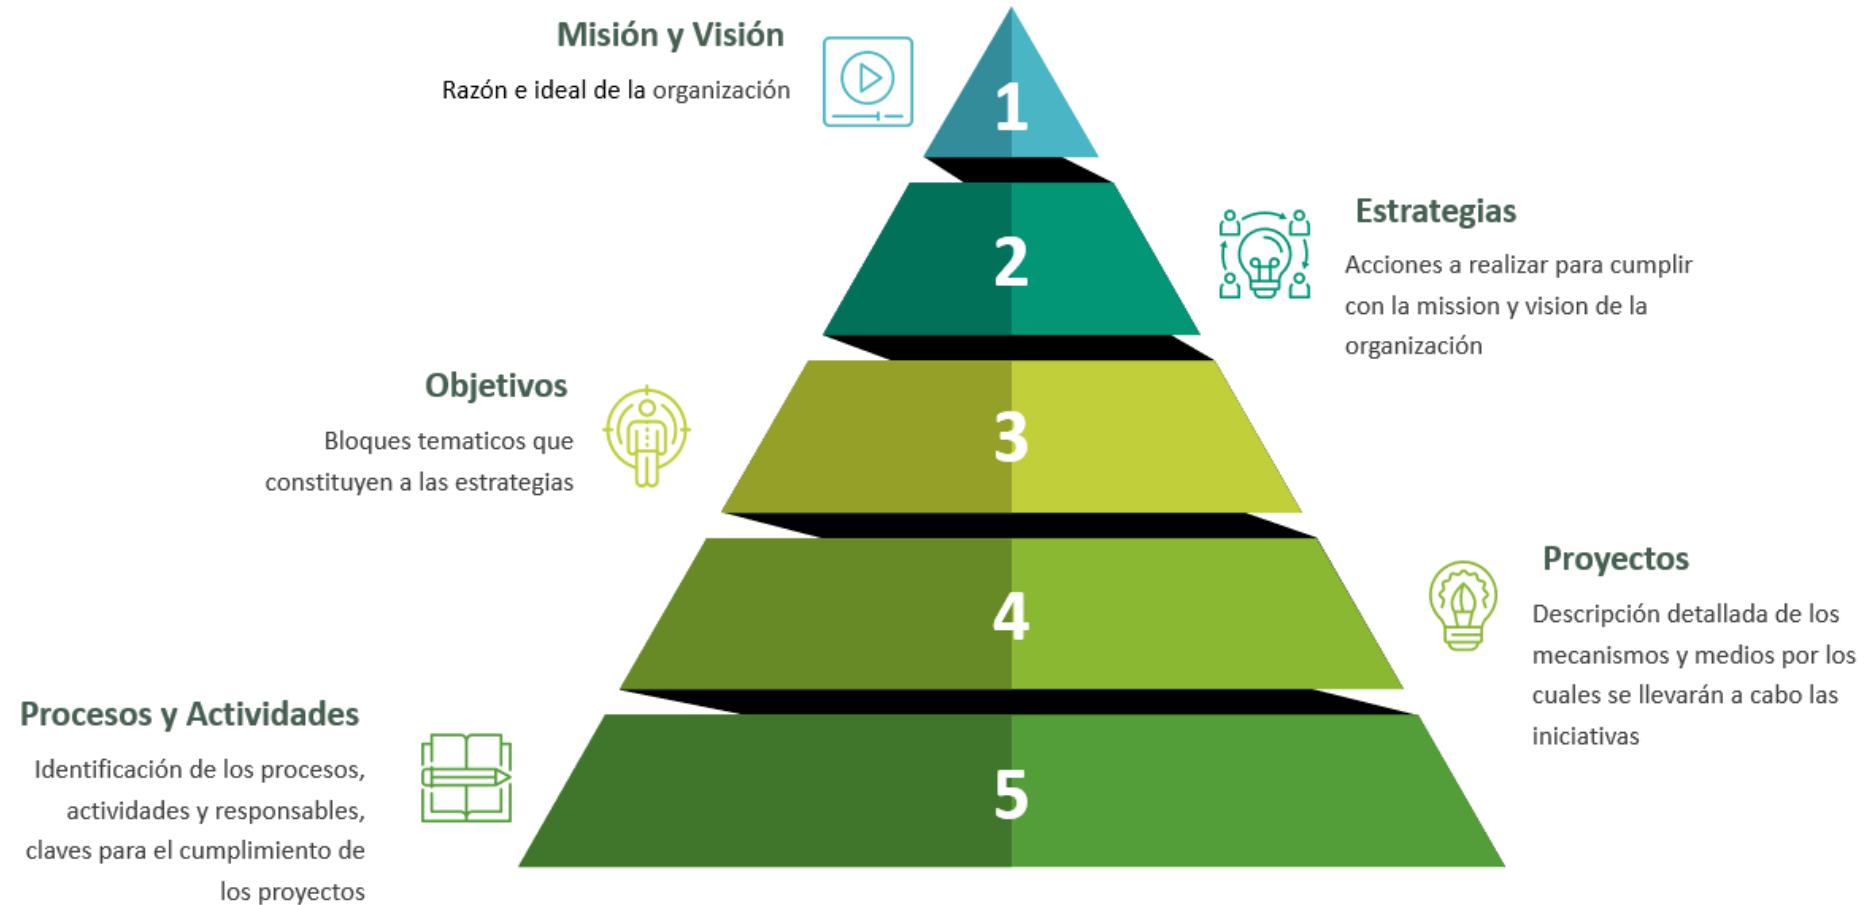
Misión y Visión

Razón e ideal de la organización

1

Estrategias

Acciones a realizar para cumplir con la mission y vision de la organización

2

Objetivos

Bloques tematicos que constituyen a las estrategias

3

Proyectos

Descripción detallada de los mecanismos y medios por los cuales se llevarán a cabo las iniciativas

4

Procesos y Actividades

Identificación de los procesos, actividades y responsables, claves para el cumplimiento de los proyectos

5